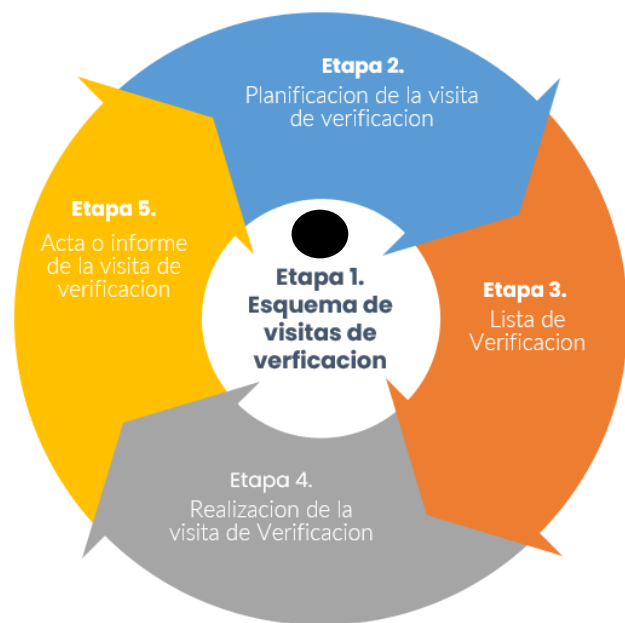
Etapa 1.
Esquema de visitas de verficacion

Etapa 2.
Planificacion de la visita de verificacion

Etapa 3.
Lista de Verificacion

Etapa 4.
Realizacion de la visita de Verificacion

Etapa 5.
Acta o informe de la visita de verificacion